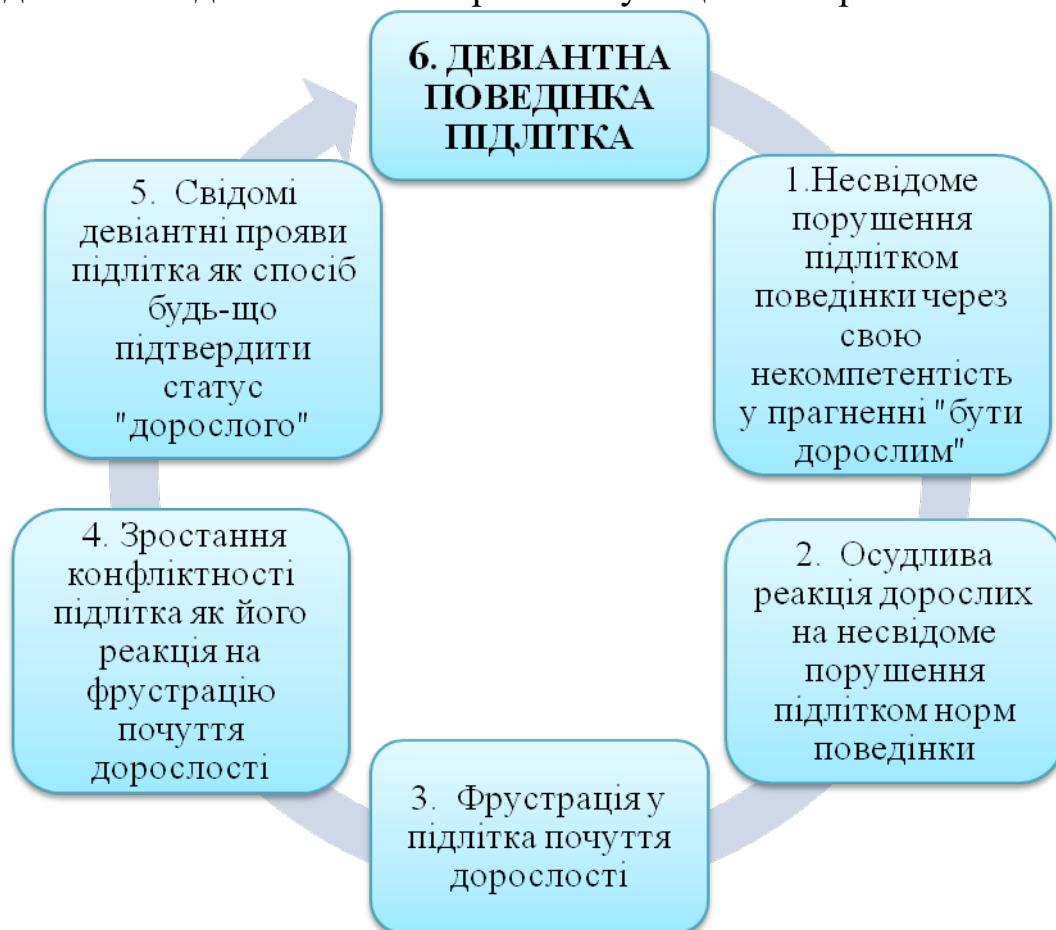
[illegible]

6. ДЕВІАНТНА ПОВЕДІНКА ПІДЛІТКА

1.Несвідоме порушення підлітком поведінки через свою некомпетентість у прагненні "бути дорослим"

2. Осудлива реакція дорослих на несвідоме порушення підлітком норм поведінки

3. Фрустрація у підлітка почуття дорослості

4. Зростання конфліктності підлітка як його реакція на фрустрацію почуття дорослості

5. Свідомі девіантні прояви підлітка як спосіб будь-що підтвердити статус "дорослого"